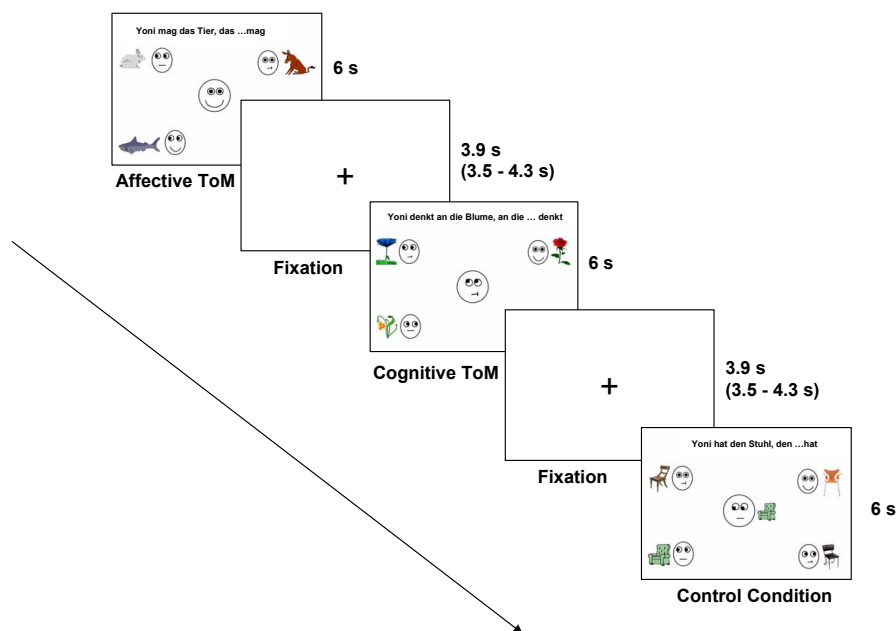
Yoni mag das Tier, das …mag

6 s

Affective ToM

+

3.9 s
(3.5 - 4.3 s)

Fixation

Yoni denkt an die Blume, an die … denkt

6 s

Cognitive ToM

+

3.9 s
(3.5 - 4.3 s)

Fixation

Yoni hat den Stuhl, den …hat

6 s

Control Condition